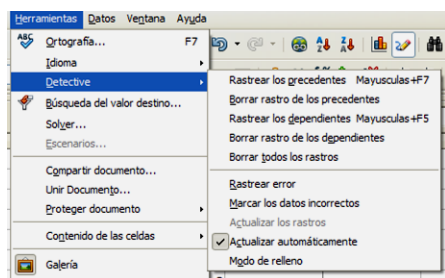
Herramientas Datos Ventana Ayuda

Ortografía... F7
Idioma
Detective
Búsqueda del valor destino...
Solver...
Escenarios...
Compartir documento...
Unir Documento...
Proteger documento
Contenido de las celdas
Galería

Rastrear los precedentes Mayusculas+F7
Borrar rastro de los precedentes
Rastrear los dependientes Mayusculas+F5
Borrar rastro de los dependientes
Borrar todos los rastros
Rastrear error
Marcar los datos incorrectos
Actualizar los rastros
Actualizar automáticamente
Modo de relleno